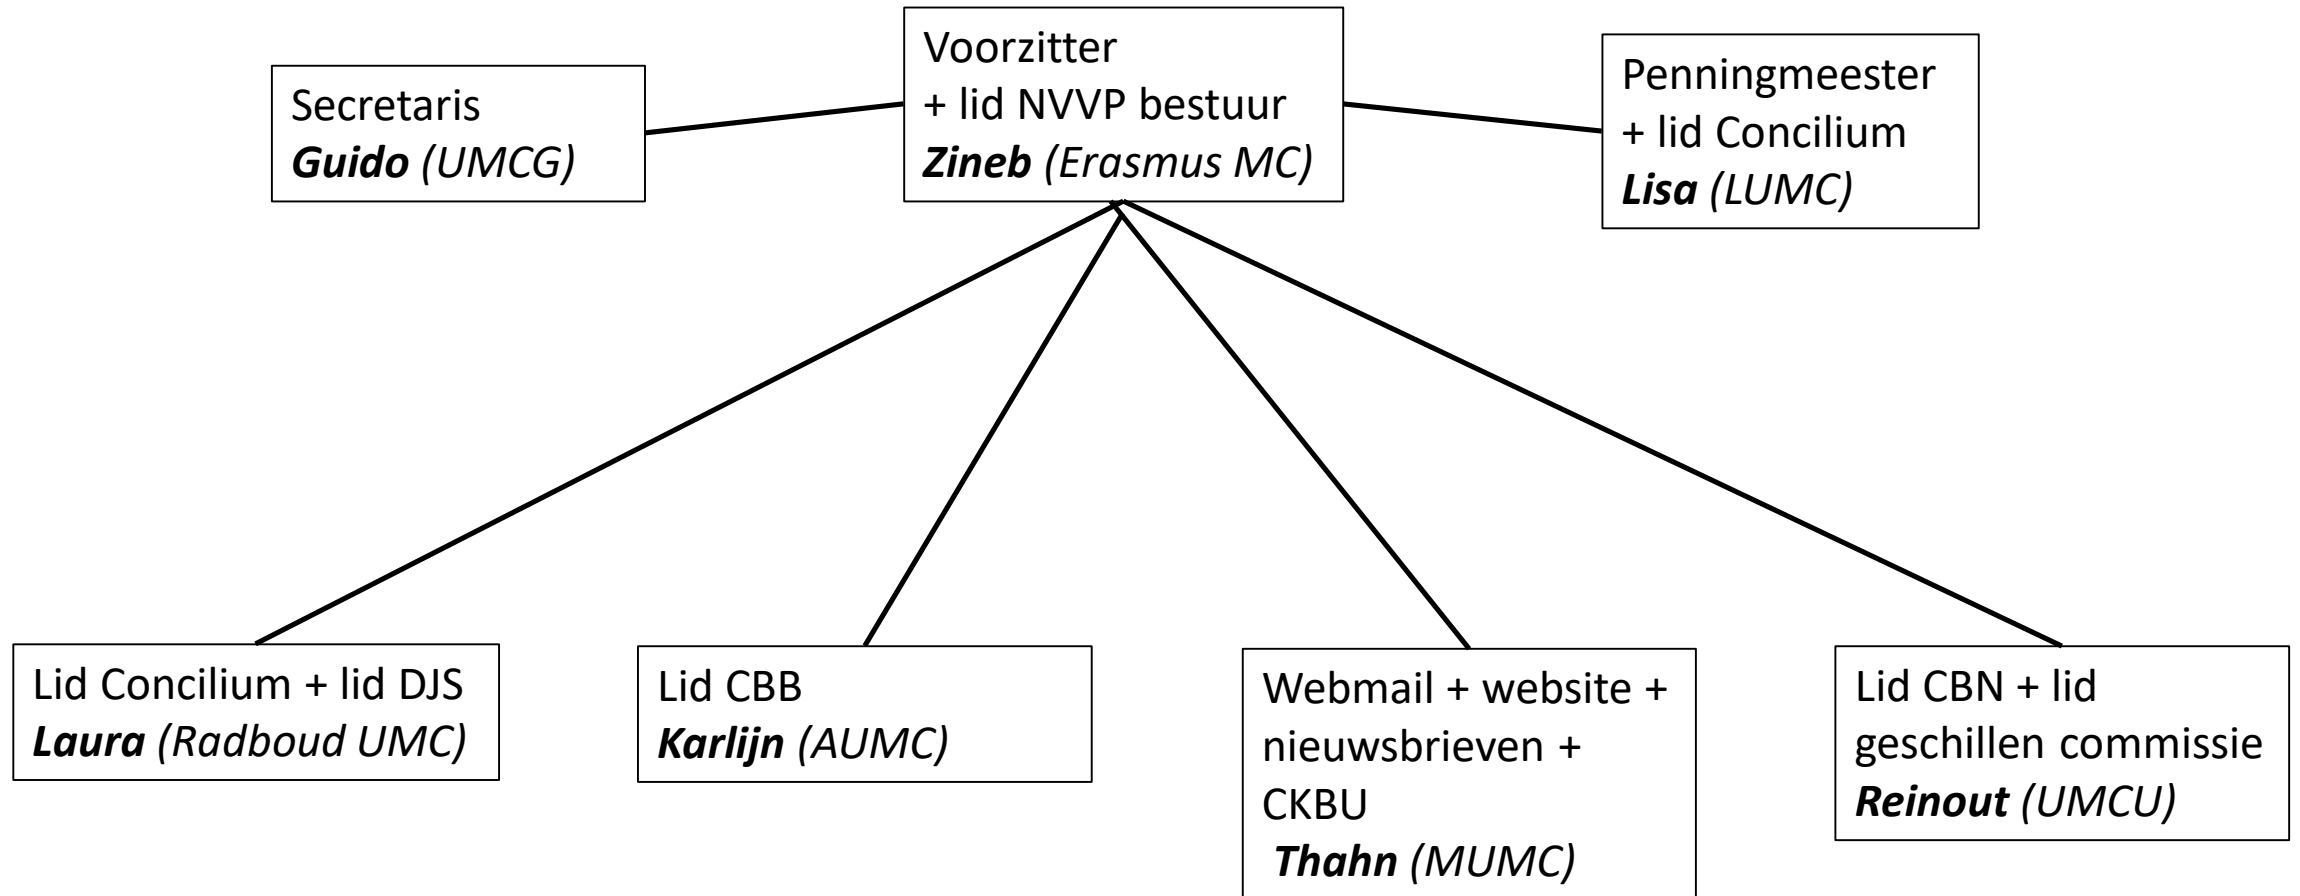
Secretaris
Guido (UMCG)

Voorzitter
+ lid NVVP bestuur
Zineb (Erasmus MC)

Penningmeester
+ lid Concilium
Lisa (LUMC)

Lid Concilium + lid DJS
Laura (Radboud UMC)

Lid CBB
Karlijn (AUMC)

Webmail + website + nieuwsbrieven + CKBU
Thahn (MUMC)

Lid CBN + lid geschillen commissie
Reinout (UMCU)